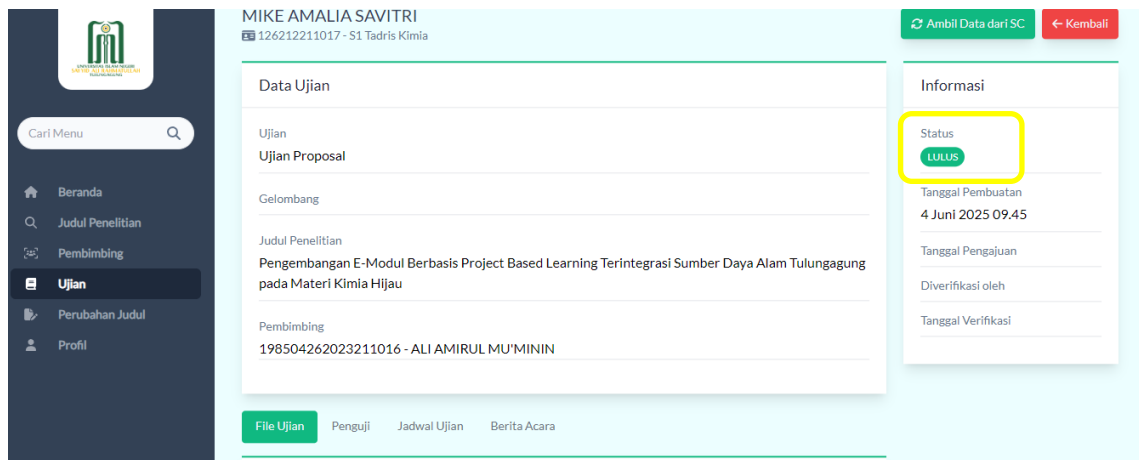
UNIVERSITAS ISLAM NEGERI SAYYID ALI RAHMATULLAH TULUNGAGUNG

Cari Menu

Beranda
Judul Penelitian
Pembimbing
Ujian
Perubahan Judul
Profil

MIKE AMALIA SAVITRI
126212211017 - S1 Tadris Kimia

Ambil Data dari SC
← Kembali

Data Ujian

Ujian
Ujian Proposal

Gelombang

Judul Penelitian
Pengembangan E-Modul Berbasis Project Based Learning Terintegrasi Sumber Daya Alam Tulungagung pada Materi Kimia Hijau

Pembimbing
198504262023211016 - ALI AMIRUL MU'MININ

Informasi

Status
LULUS

Tanggal Pembuatan
4 Juni 2025 09.45

Tanggal Pengajuan

Diverifikasi oleh

Tanggal Verifikasi

File Ujian
Penguji
Jadwal Ujian
Berita Acara